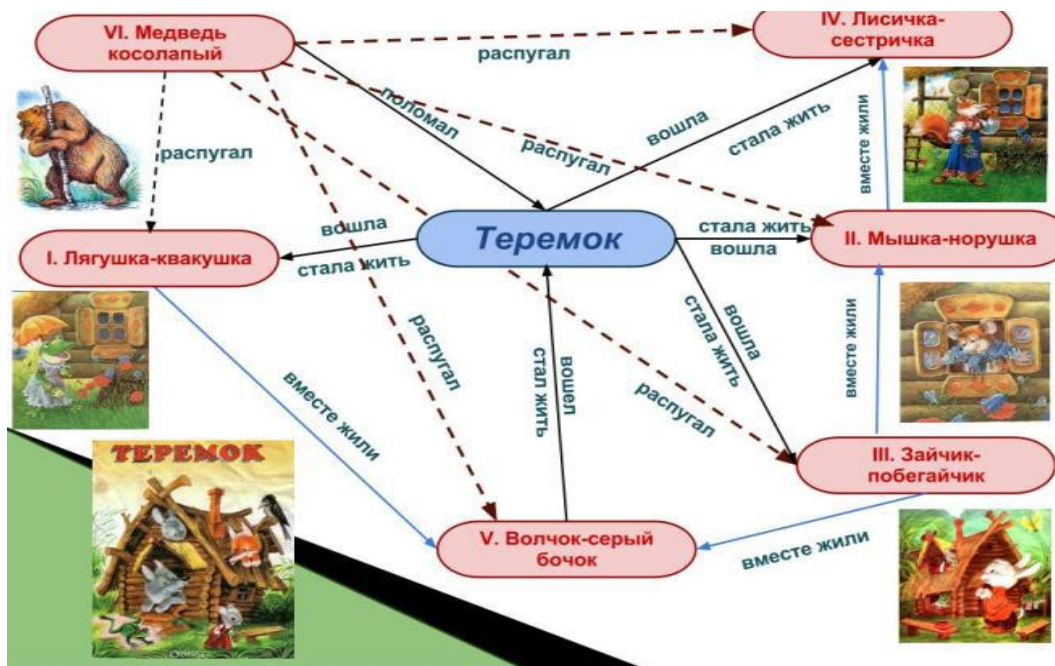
VI. Медведь косолапый

распугал

IV. Лисичка-сестричка

поломал

распугал

вошла

стала жить

вместе жили

распугал

вошла

Теремок

стала жить

вошла

II. Мышка-норушка

I. Лягушка-квакушка

стала жить

распугал

стал жить

вошел

стала жить

вошла

вместе жили

вместе жили

распугал

III. Зайчик-побегайчик

ТЕРЕМОК

V. Волчок-серый бочок

вместе жили